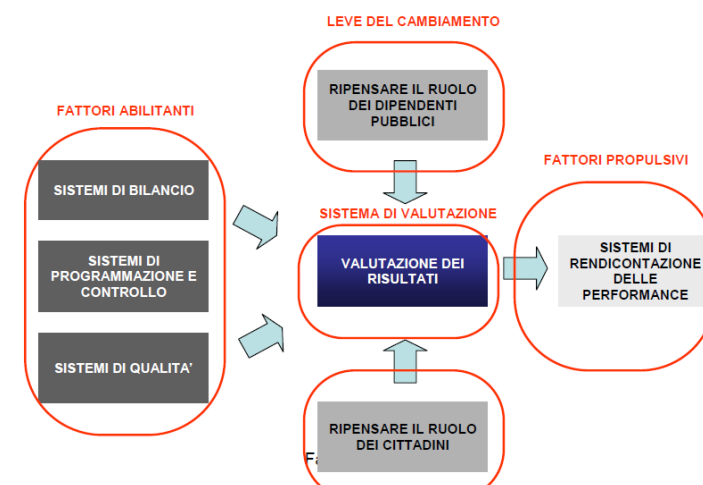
LEVE DEL CAMBIAMENTO

RIPENSARE IL RUOLO DEI DIPENDENTI PUBBLICI

FATTORI ABILITANTI

SISTEMI DI BILANCIO

SISTEMI DI PROGRAMMAZIONE E CONTROLLO

SISTEMI DI QUALITA'

SISTEMA DI VALUTAZIONE

VALUTAZIONE DEI RISULTATI

FATTORI PROPULSIVI

SISTEMI DI RENDICONTAZIONE DELLE PERFORMANCE

RIPENSARE IL RUOLO DEI CITTADINI

Fa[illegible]